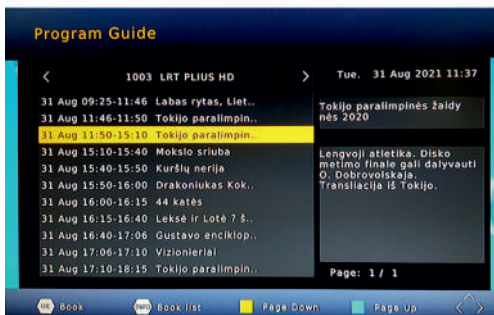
Program Guide

<   1003 LRT PLIUS HD   >

Tue.   31 Aug 2021 11:37

31 Aug 09:25-11:46 Labas rytas, Liet..
31 Aug 11:46-11:50 Tokijo paralimpin..
31 Aug 11:50-15:10 Tokijo paralimpin..
31 Aug 15:10-15:40 Mokslo sriuba
31 Aug 15:40-15:50 Kuršių nerija
31 Aug 15:50-16:00 Drakoniukas Kok..
31 Aug 16:00-16:15 44 katės
31 Aug 16:15-16:40 Leksė ir Lotė ? š..
31 Aug 16:40-17:06 Gustavo enciklop..
31 Aug 17:06-17:10 Vizionieriai
31 Aug 17:10-18:15 Tokijo paralimpin..

Tokijo paralimpinės žaidynės 2020

Lengvoji atletika. Disko metimo finale gali dalyvauti O. Dobrovolskaja. Transliacija iš Tokijo.

Page: 1/ 1

OK Book   INFO Book list   Page Down   Page Up